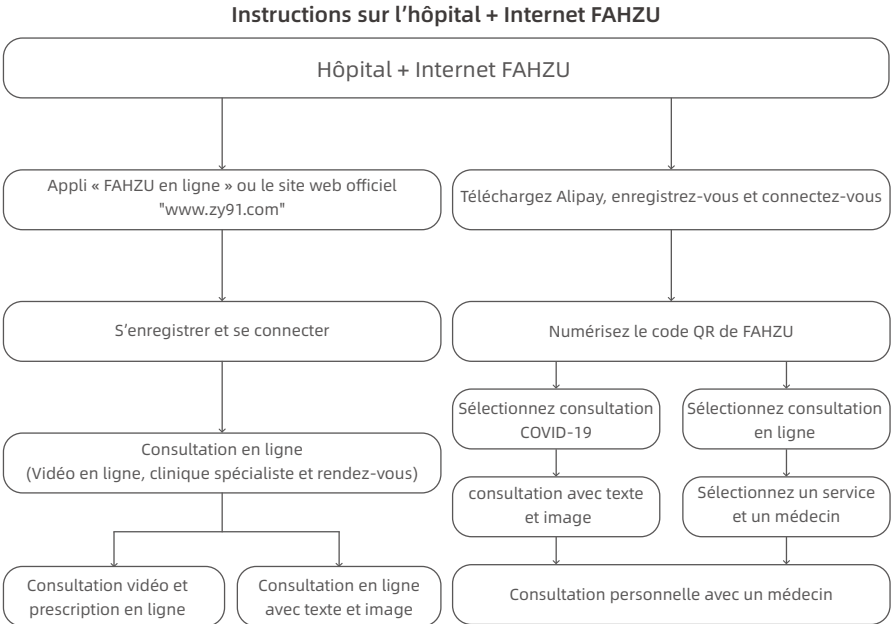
Instructions sur l’hôpital + Internet FAHZU

Hôpital + Internet FAHZU

Appli « FAHZU en ligne » ou le site web officiel "www.zy91.com"

Téléchargez Alipay, enregistrez-vous et connectez-vous

S’enregistrer et se connecter

Numérisez le code QR de FAHZU

Sélectionnez consultation COVID-19

Sélectionnez consultation en ligne

Consultation en ligne (Vidéo en ligne, clinique spécialiste et rendez-vous)

consultation avec texte et image

Sélectionnez un service et un médecin

Consultation vidéo et prescription en ligne

Consultation en ligne avec texte et image

Consultation personnelle avec un médecin